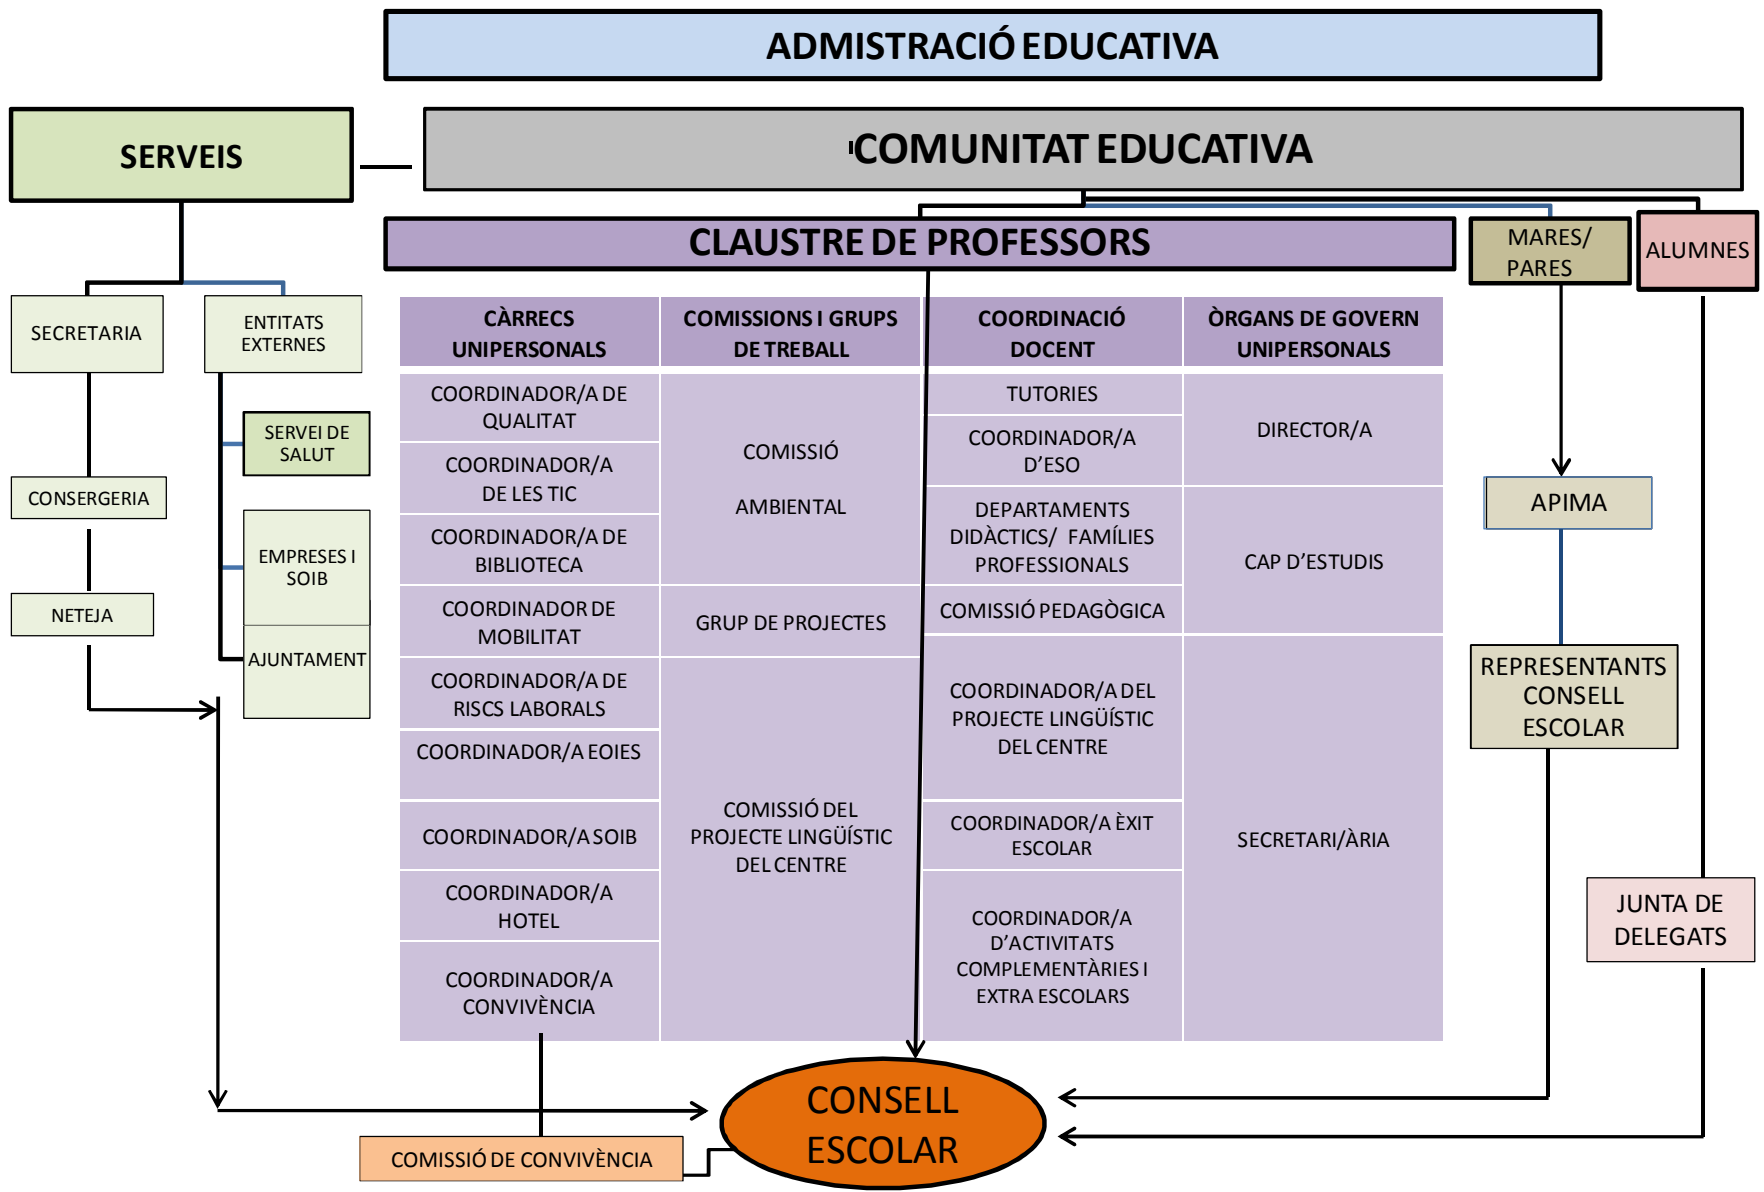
ADMISTRACIÓ EDUCATIVA

SERVEIS

COMUNITAT EDUCATIVA

CLAUSTRE DE PROFESSORS

MARES/ PARES

ALUMNES

SECRETARIA

ENTITATS EXTERNES

SERVEI DE SALUT

CONSERGERIA

EMPRESES I SOIB

NETEJA

AJUNTAMENT

| CÀRRECS UNIPERSONALS | COMISSIONS I GRUPS DE TREBALL | COORDINACIÓ DOCENT | ÒRGANS DE GOVERN UNIPERSONALS |
|---|---|---|---|
| COORDINADOR/A DE QUALITAT | COMISSIÓ AMBIENTAL | TUTORIES | DIRECTOR/A |
| COORDINADOR/A DE LES TIC | | COORDINADOR/A D'ESO | |
| COORDINADOR/A DE BIBLIOTECA | | DEPARTAMENTS DIDÀCTICS/ FAMÍLIES PROFESSIONALS | CAP D'ESTUDIS |
| COORDINADOR DE MOBILITAT | GRUP DE PROJECTES | COMISSIÓ PEDAGÒGICA | |
| COORDINADOR/A DE RISCS LABORALS | COMISSIÓ DEL PROJECTE LINGÜÍSTIC DEL CENTRE | COORDINADOR/A DEL PROJECTE LINGÜÍSTIC DEL CENTRE | SECRETARI/ÀRIA |
| COORDINADOR/A EOIES | | | |
| COORDINADOR/A SOIB | | COORDINADOR/A ÈXIT ESCOLAR | |
| COORDINADOR/A HOTEL | | COORDINADOR/A D'ACTIVITATS COMPLEMENTÀRIES I EXTRA ESCOLARS | |
| COORDINADOR/A CONVIVÈNCIA | | | |

APIMA

REPRESENTANTS CONSELL ESCOLAR

JUNTA DE DELEGATS

CONSELL ESCOLAR

COMISSIÓ DE CONVIVÈNCIA